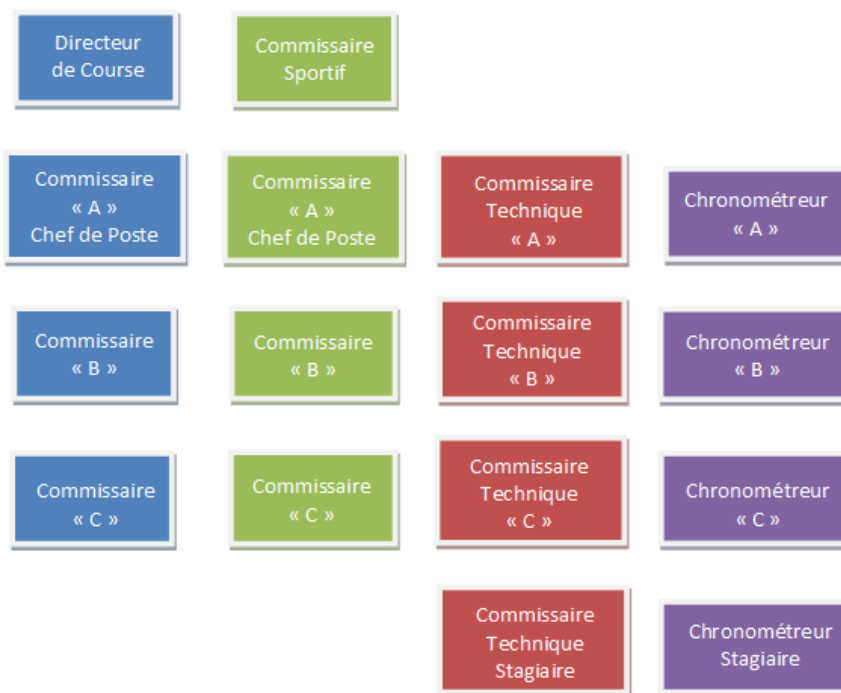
Directeur de Course

Commissaire Sportif

Commissaire « A » Chef de Poste

Commissaire « A » Chef de Poste

Commissaire Technique « A »

Chronométreur « A »

Commissaire « B »

Commissaire « B »

Commissaire Technique « B »

Chronométreur « B »

Commissaire « C »

Commissaire « C »

Commissaire Technique « C »

Chronométreur « C »

Commissaire Technique Stagiaire

Chronométreur Stagiaire